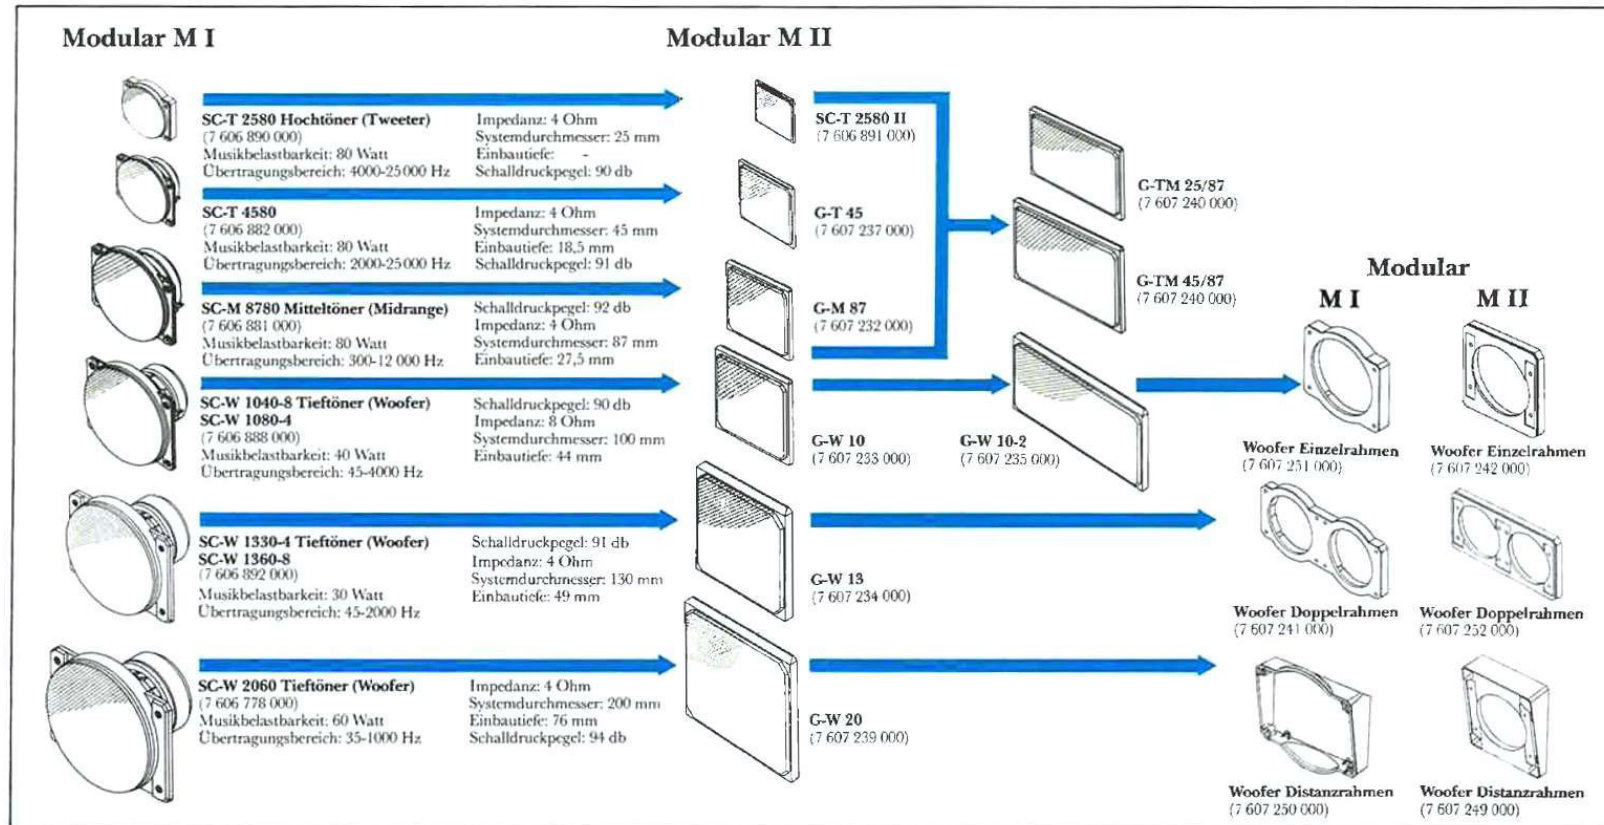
Modular M I

Modular M II

SC-T 2580 Hochtöner (Tweeter)
(7 606 890 000)
Musikbelastbarkeit: 80 Watt
Übertragungsbereich: 4000-25000 Hz

Impedanz: 4 Ohm
Systemdurchmesser: 25 mm
Einbautiefe: -
Schalldruckpegel: 90 db

SC-T 4580
(7 606 882 000)
Musikbelastbarkeit: 80 Watt
Übertragungsbereich: 2000-25000 Hz

Impedanz: 4 Ohm
Systemdurchmesser: 45 mm
Einbautiefe: 18,5 mm
Schalldruckpegel: 91 db

SC-M 8780 Mitteltöner (Midrange)
(7 606 881 000)
Musikbelastbarkeit: 80 Watt
Übertragungsbereich: 300-12 000 Hz

Schalldruckpegel: 92 db
Impedanz: 4 Ohm
Systemdurchmesser: 87 mm
Einbautiefe: 27,5 mm

SC-W 1040-8 Tieftöner (Woofer)
SC-W 1080-4
(7 606 888 000)
Musikbelastbarkeit: 40 Watt
Übertragungsbereich: 45-4000 Hz

Schalldruckpegel: 90 db
Impedanz: 8 Ohm
Systemdurchmesser: 100 mm
Einbautiefe: 44 mm

SC-W 1330-4 Tieftöner (Woofer)
SC-W 1360-8
(7 606 892 000)
Musikbelastbarkeit: 30 Watt
Übertragungsbereich: 45-2000 Hz

Schalldruckpegel: 91 db
Impedanz: 4 Ohm
Systemdurchmesser: 130 mm
Einbautiefe: 49 mm

SC-W 2060 Tieftöner (Woofer)
(7 606 778 000)
Musikbelastbarkeit: 60 Watt
Übertragungsbereich: 35-1000 Hz

Impedanz: 4 Ohm
Systemdurchmesser: 200 mm
Einbautiefe: 76 mm
Schalldruckpegel: 94 db

SC-T 2580 II
(7 606 891 000)

G-T 45
(7 607 237 000)

G-M 87
(7 607 232 000)

G-W 10
(7 607 233 000)

G-W 13
(7 607 234 000)

G-W 20
(7 607 239 000)

G-TM 25/87
(7 607 240 000)

G-TM 45/87
(7 607 240 000)

G-W 10-2
(7 607 235 000)

Modular
M I
M II

Woofer Einzelrahmen
(7 607 251 000)

Woofer Einzelrahmen
(7 607 242 000)

Woofer Doppelrahmen
(7 607 241 000)

Woofer Doppelrahmen
(7 607 252 000)

Woofer Distanzrahmen
(7 607 250 000)

Woofer Distanzrahmen
(7 607 249 000)